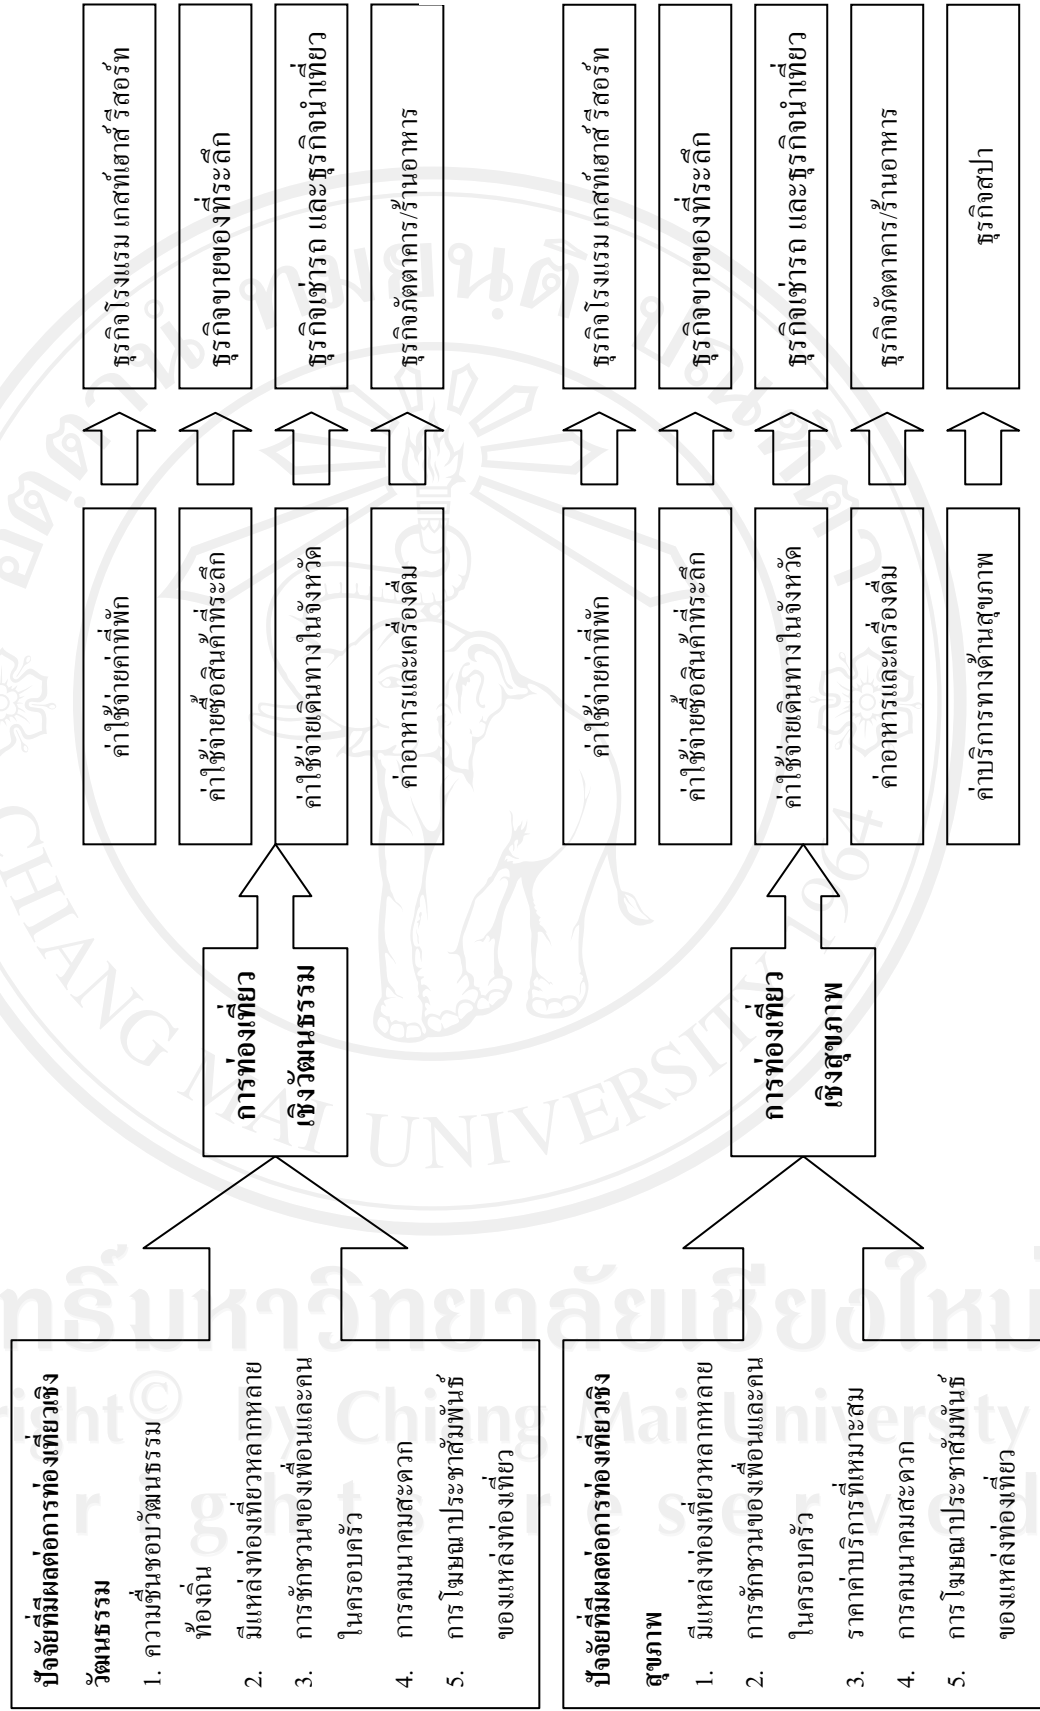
**ปัจจัยที่มีผลต่อการท่องเที่ยวเชิงวัฒนธรรม**
1. ความชื่นชอบวัฒนธรรมท้องถิ่น
2. มีแหล่งท่องเที่ยวหลากหลาย
3. การชักชวนของเพื่อนและคนในครอบครัว
4. การคมนาคมสะดวก
5. การโฆษณาประชาสัมพันธ์ของแหล่งท่องเที่ยว

**การท่องเที่ยวเชิงวัฒนธรรม**

ค่าใช้จ่ายค่าที่พัก
ค่าใช้จ่ายซื้อสินค้าที่ระลึก
ค่าใช้จ่ายเดินทางในจังหวัด
ค่าอาหารและเครื่องดื่ม

ธุรกิจโรงแรม เกสต์เฮาส์ รีสอร์ท
ธุรกิจขายของที่ระลึก
ธุรกิจเช่ารถ และธุรกิจนำเที่ยว
ธุรกิจภัตตาคาร/ร้านอาหาร

**ปัจจัยที่มีผลต่อการท่องเที่ยวเชิงสุขภาพ**
1. มีแหล่งท่องเที่ยวหลากหลาย
2. การชักชวนของเพื่อนและคนในครอบครัว
3. ราคาค่าบริการที่เหมาะสม
4. การคมนาคมสะดวก
5. การโฆษณาประชาสัมพันธ์ของแหล่งท่องเที่ยว

**การท่องเที่ยวเชิงสุขภาพ**

ค่าใช้จ่ายค่าที่พัก
ค่าใช้จ่ายซื้อสินค้าที่ระลึก
ค่าใช้จ่ายเดินทางในจังหวัด
ค่าอาหารและเครื่องดื่ม
ค่าบริการทางด้านสุขภาพ

ธุรกิจโรงแรม เกสต์เฮาส์ รีสอร์ท
ธุรกิจขายของที่ระลึก
ธุรกิจเช่ารถ และธุรกิจนำเที่ยว
ธุรกิจภัตตาคาร/ร้านอาหาร
ธุรกิจสปา

ลิขสิทธิ์มหาวิทยาลัยเชียงใหม่
Copyright© by Chiang Mai University
All rights reserved